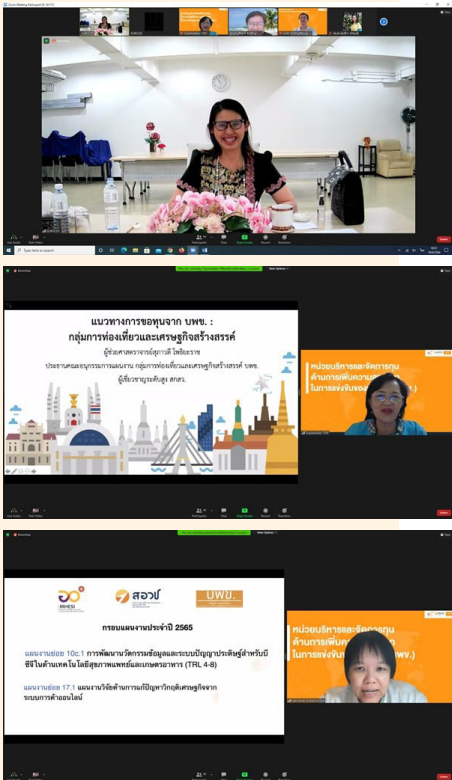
แนวทางการขอทุนจาก บพข. :
กลุ่มการท่องเที่ยวและเศรษฐกิจสร้างสรรค์
ผู้ช่วยศาสตราจารย์สุภาวดี โพธิยะราช
ประธานคณะอนุกรรมการแผนงาน กลุ่มการท่องเที่ยวและเศรษฐกิจสร้างสรรค์ บพข.
ผู้เชี่ยวชาญระดับสูง สกสว.

หน่วยบริหารและจัดการทุน
ด้านการเพิ่มความ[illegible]
ในการแข่งขันของ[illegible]

สอวช
บพข.
กรอบแผนงานประจำปี 2565
แผนงานย่อย 10c.1 การพัฒนานวัตกรรมข้อมูลและระบบปัญญาประดิษฐ์สำหรับชีวิตในด้านเทคโนโลยีสุขภาพแพทย์และเกษตรอาหาร (TRL 4-8)
แผนงานย่อย 17.1 แผนงานวิจัยด้านการแก้ปัญหาวิกฤติเศรษฐกิจจากระบบการค้าออนไลน์

หน่วยบริหารและจัดการทุน
ด้านการเพิ่ม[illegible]
ในการแข่งขัน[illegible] (บพข.)